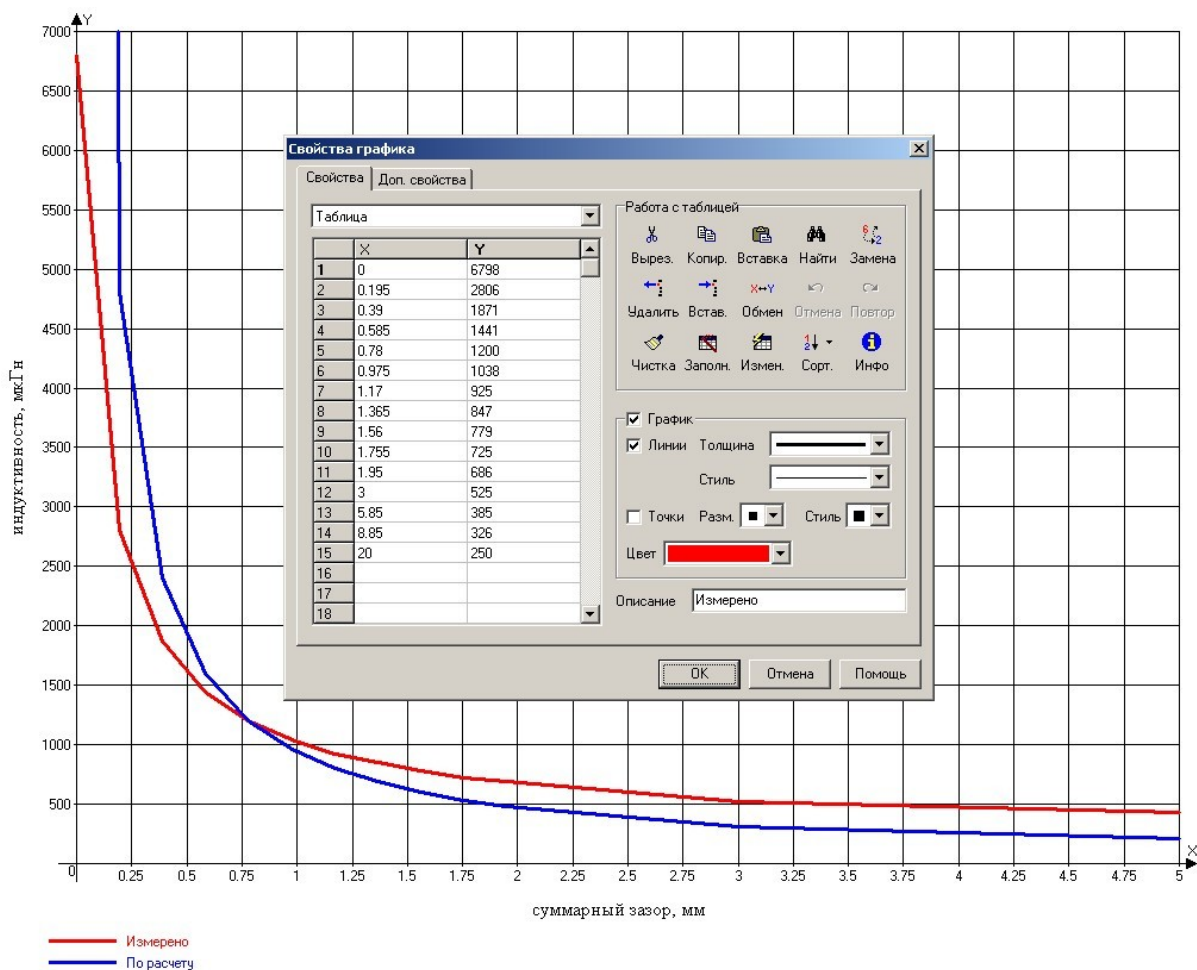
Y
7000
6500
6000
5500
5000
4500
4000
3500
3000
2500
2000
1500
1000
500
0
индуктивность, мкГн

Свойства графика
Свойства
Доп. свойства
Таблица

| | X | Y |
|---|---|---|
| 1 | 0 | 6798 |
| 2 | 0.195 | 2806 |
| 3 | 0.39 | 1871 |
| 4 | 0.585 | 1441 |
| 5 | 0.78 | 1200 |
| 6 | 0.975 | 1038 |
| 7 | 1.17 | 925 |
| 8 | 1.365 | 847 |
| 9 | 1.56 | 779 |
| 10 | 1.755 | 725 |
| 11 | 1.95 | 686 |
| 12 | 3 | 525 |
| 13 | 5.85 | 385 |
| 14 | 8.85 | 326 |
| 15 | 20 | 250 |
| 16 | | |
| 17 | | |
| 18 | | |

Работа с таблицей
Вырез. Копир. Вставка Найти Замена
Удалить Встав. Обмен Отмена Повтор
Чистка Заполн. Измен. Сорт. Инфо

График
Линии Толщина
Стиль
Точки Разм. Стиль
Цвет
Описание Измерено
OK Отмена Помощь

0.25 0.5 0.75 1 1.25 1.5 1.75 2 2.25 2.5 2.75 3 3.25 3.5 3.75 4 4.25 4.5 4.75 5
X
суммарный зазор, мм

Измерено
По расчету